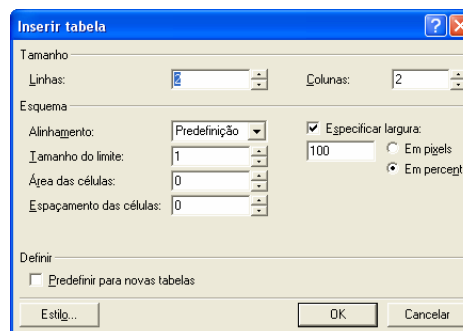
Inserir tabela

Tamanho

Linhas: 3

Colunas: 2

Esquema

Alinhamento: Predefinição

Tamanho do limite: 1

Área das células: 0

Espaçamento das células: 0

Especificar largura:

100

Em pixels

Em percent

Definir

Predefinir para novas tabelas

Estilo...

OK

Cancelar